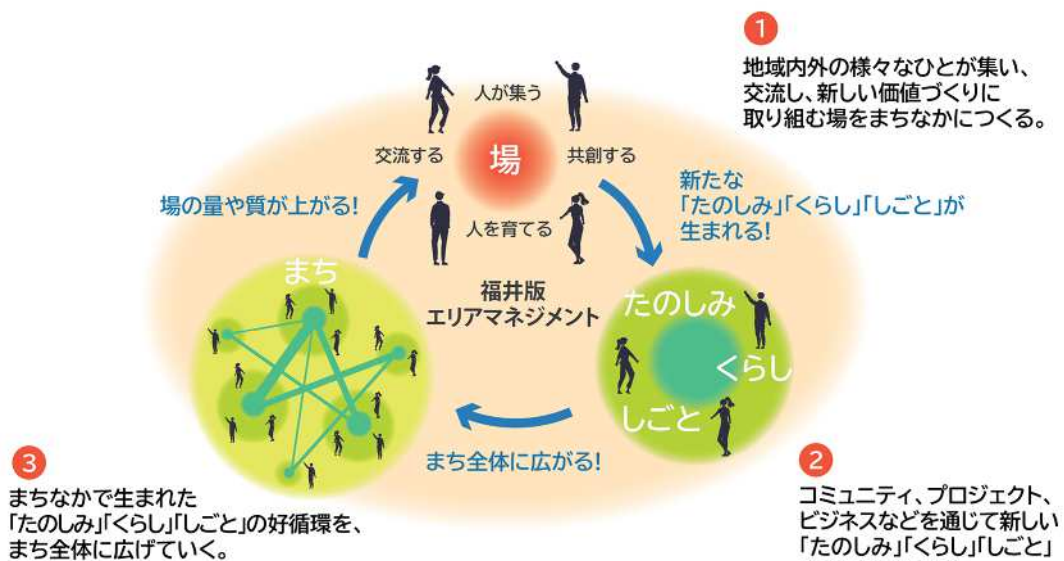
1
地域内外の様々なひとが集い、交流し、新しい価値づくりに取り組む場をまちなかにつくる。

人が集う

交流する

場

共創する

人を育てる

場の量や質が上がる!

新たな「たのしみ」「くらし」「しごと」が生まれる!

まち

福井版
エリアマネジメント

たのしみ

くらし

しごと

まち全体に広がる!

3
まちなかで生まれた「たのしみ」「くらし」「しごと」の好循環を、まち全体に広げていく。

2
コミュニティ、プロジェクト、ビジネスなどを通じて新しい「たのしみ」「くらし」「しごと」